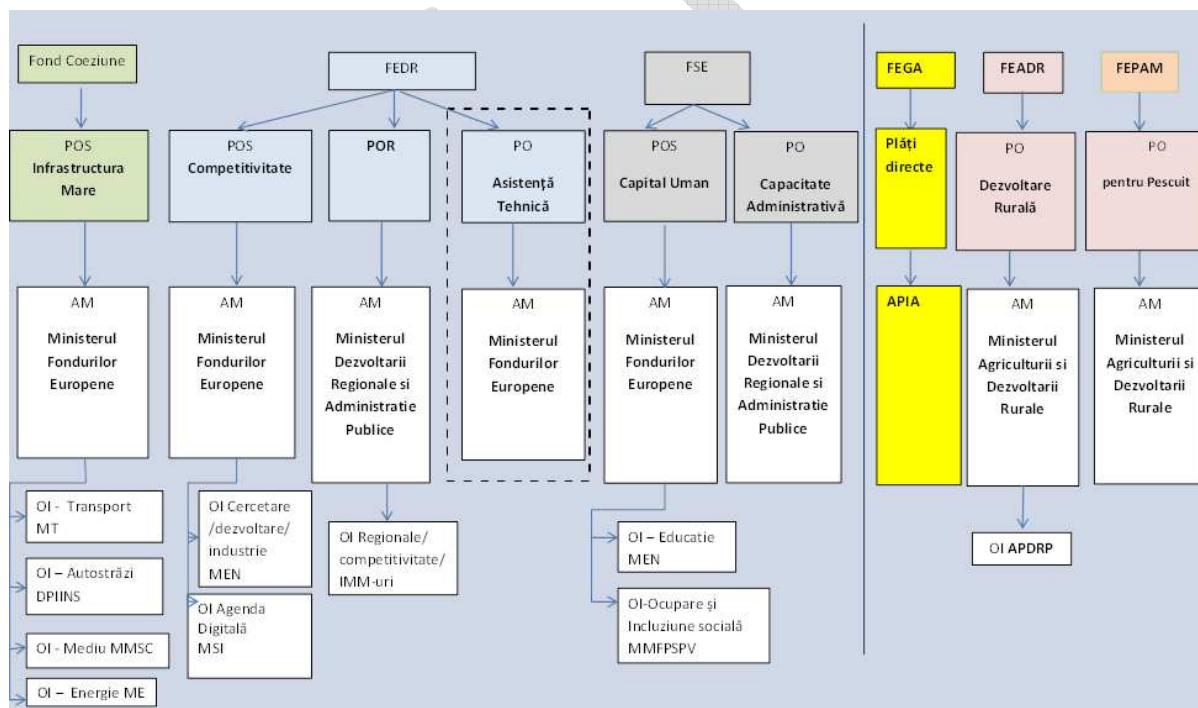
Fond Coeziune

FEDR

FSE

FEGA

FEADR

FEPAM

POS
Infrastructura Mare

POS
Competitivitate

POR

PO
Asistență Tehnică

POS
Capital Uman

PO
Capacitate Administrativă

Plăți directe

PO
Dezvoltare Rurală

PO
pentru Pescuit

AM
Ministerul Fondurilor Europene

AM
Ministerul Fondurilor Europene

AM
Ministerul Dezvoltarii Regionale si Administratie Publice

AM
Ministerul Fondurilor Europene

AM
Ministerul Fondurilor Europene

AM
Ministerul Dezvoltarii Regionale si Administratie Publice

APIA

AM
Ministerul Agriculturii si Dezvoltarii Rurale

AM
Ministerul Agriculturii si Dezvoltarii Rurale

OI - Transport MT

OI – Autostrăzi DPIINS

OI - Mediu MMSC

OI – Energie ME

OI Cercetare /dezvoltare/ industrie MEN

OI Agenda Digitală MSI

OI Regionale/ competitivitate/ IMM-uri

OI – Educatie MEN

OI-Ocupare și Incluziune socială MMFPSPV

OI APDRP